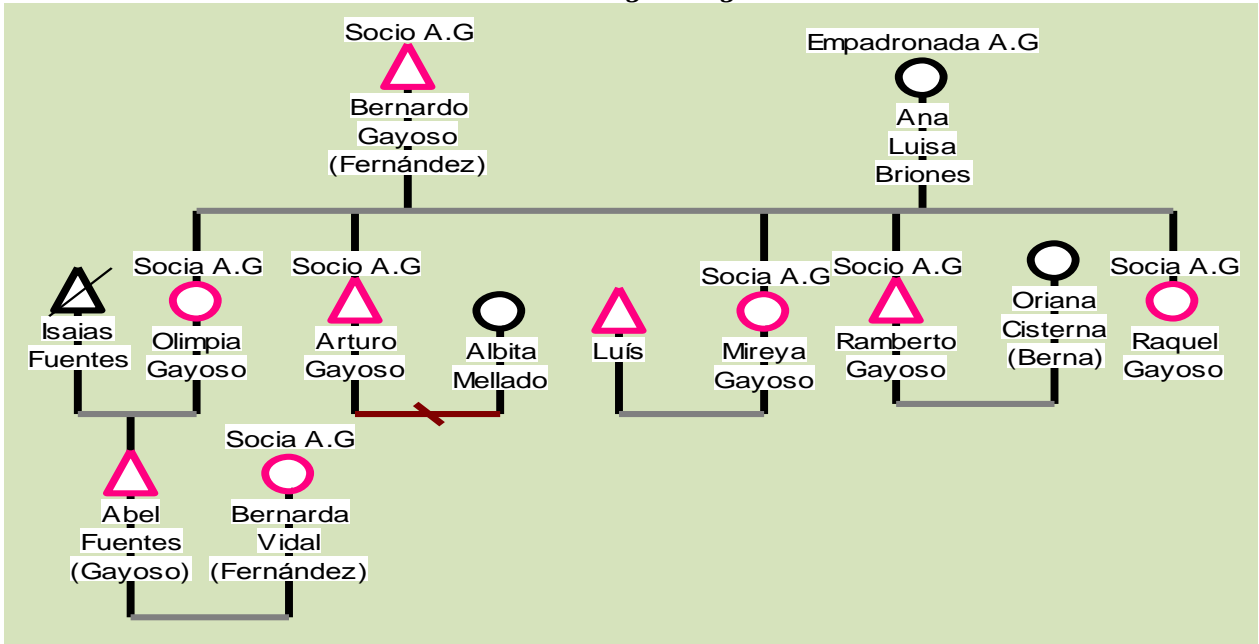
Socio A.G
Bernardo Gayoso (Fernández)

Empadronada A.G
Ana Luisa Briones

Isaias Fuentes

Socia A.G
Olimpia Gayoso

Socio A.G
Arturo Gayoso

Albita Mellado

Luís

Socia A.G
Mireya Gayoso

Socio A.G
Ramberto Gayoso

Oriana Cisterna (Berna)

Socia A.G
Raquel Gayoso

Abel Fuentes (Gayoso)

Socia A.G
Bernarda Vidal (Fernández)